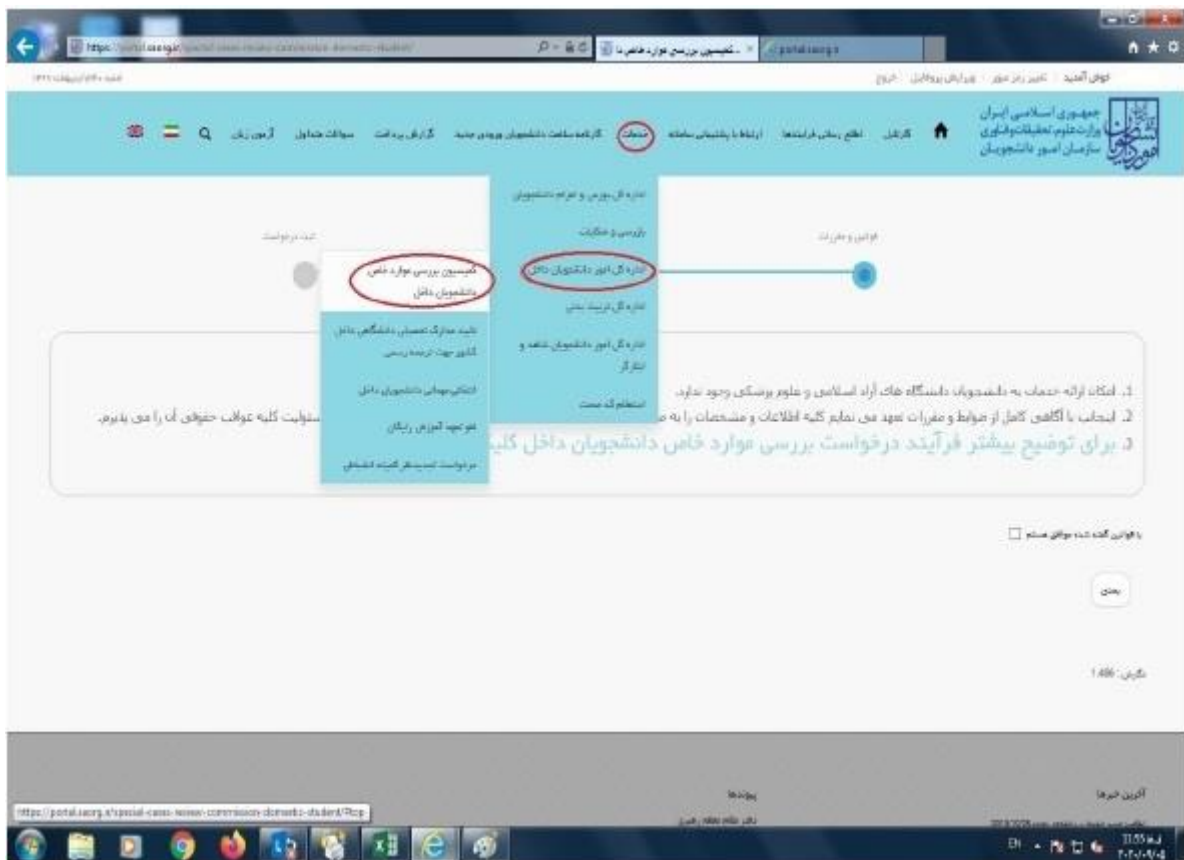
https://portal.saorg.ir/special-cases-review-commission-domestic-student/ | کمیسیون بررسی موارد خاص دا... | portal.saorg.ir

خوش آمدید | تغییر رمز عبور | ویرایش پروفایل | خروج

جمهوری اسلامی ایران
وزارت علوم، تحقیقات و فناوری
سازمان امور دانشجویان

کارتابل | اطلاع رسانی فرایندها | ارتباط با پشتیبانی سامانه | خدمات | کارنامه سلامت دانشجویان ورودی جدید | گزارش پرداخت | سوالات متداول | آزمون زبان

اداره کل بورس و اعزام دانشجویان
بازرسی و شکایات
اداره کل امور دانشجویان داخل
اداره کل تربیت بدنی
اداره کل امور دانشجویان شاهد و ایثارگر
استعلام کد ملی

کمیسیون بررسی موارد خاص دانشجویان داخل
تایید مدارک تحصیلی دانشگاهی داخل کشور جهت ترجمه رسمی
انتقالی/مهمانی دانشجویان داخل
تعهد آموزش رایگان
درخواست تمدید سنوات تحصیلی

قوانین و مقررات | ثبت درخواست

1. امکان ارائه خدمات به دانشجویان دانشگاه های آزاد اسلامی و علوم پزشکی وجود ندارد.
2. اینجانب با آگاهی کامل از ضوابط و مقررات تعهد می نمایم کلیه اطلاعات و مشخصات را به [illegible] مسئولیت کلیه عواقب حقوقی آن را می پذیرم.
3. برای توضیح بیشتر فرآیند درخواست بررسی موارد خاص دانشجویان داخل کلی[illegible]

با قوانین گفته شده موافق هستم

بعدی

نگارش: 1.486

پیوندها
آخرین خبرها

https://portal.saorg.ir/special-cases-review-commission-domestic-student/Rcp

EN 11:55 ق.ظ